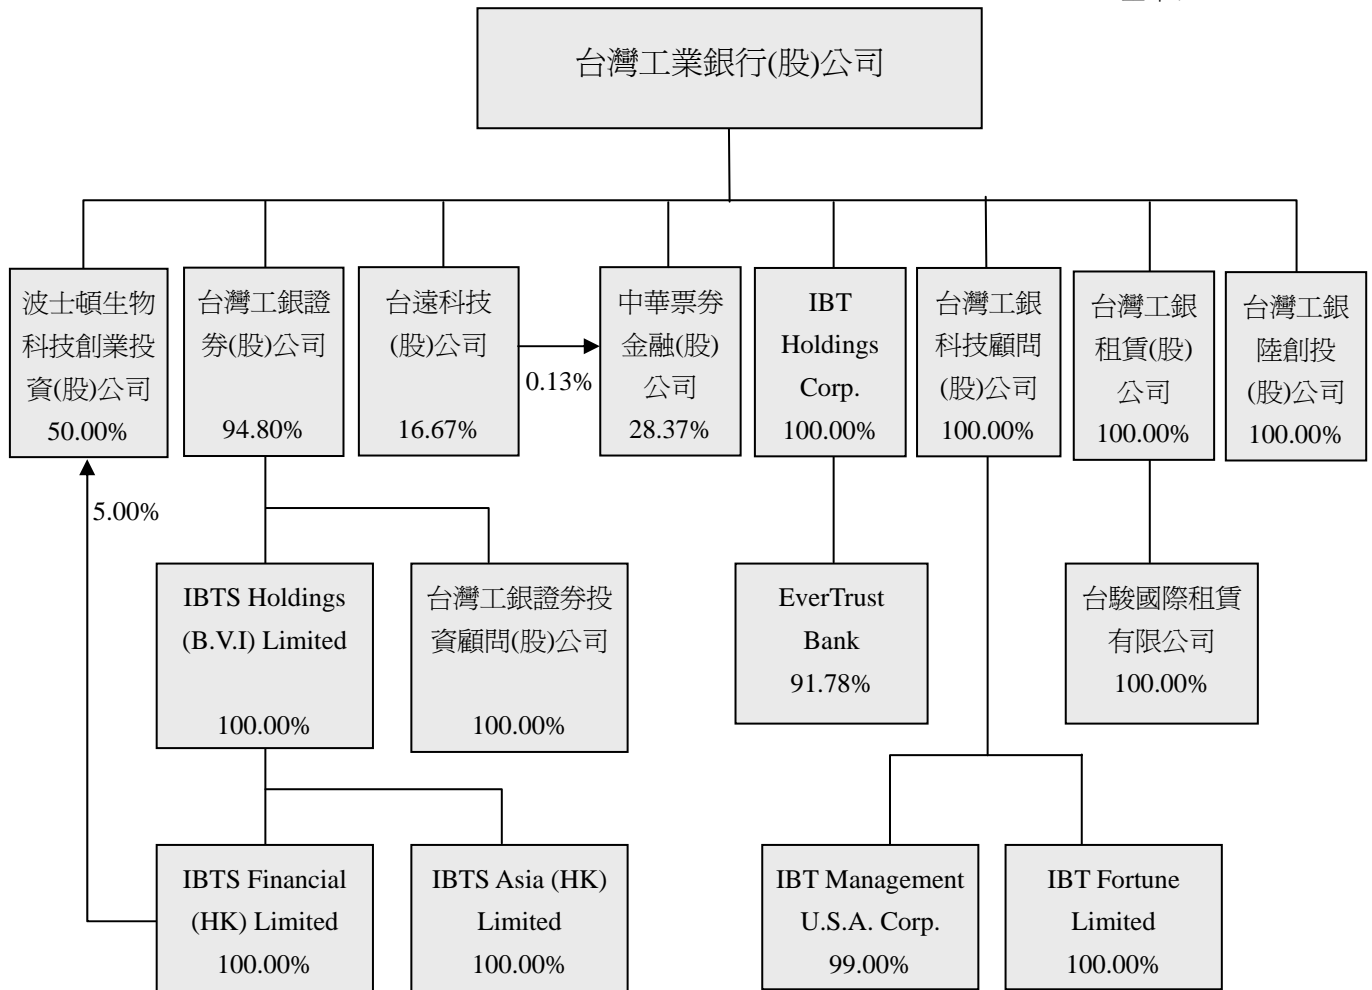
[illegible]

台灣工業銀行(股)公司

波士頓生物科技創業投資(股)公司
50.00%

台灣工銀證券(股)公司
94.80%

台遠科技(股)公司
16.67%

0.13%

中華票券金融(股)公司
28.37%

IBT Holdings Corp.
100.00%

台灣工銀科技顧問(股)公司
100.00%

台灣工銀租賃(股)公司
100.00%

台灣工銀陸創投(股)公司
100.00%

5.00%

IBTS Holdings (B.V.I) Limited
100.00%

台灣工銀證券投資顧問(股)公司
100.00%

EverTrust Bank
91.78%

台駿國際租賃有限公司
100.00%

IBTS Financial (HK) Limited
100.00%

IBTS Asia (HK) Limited
100.00%

IBT Management U.S.A. Corp.
99.00%

IBT Fortune Limited
100.00%